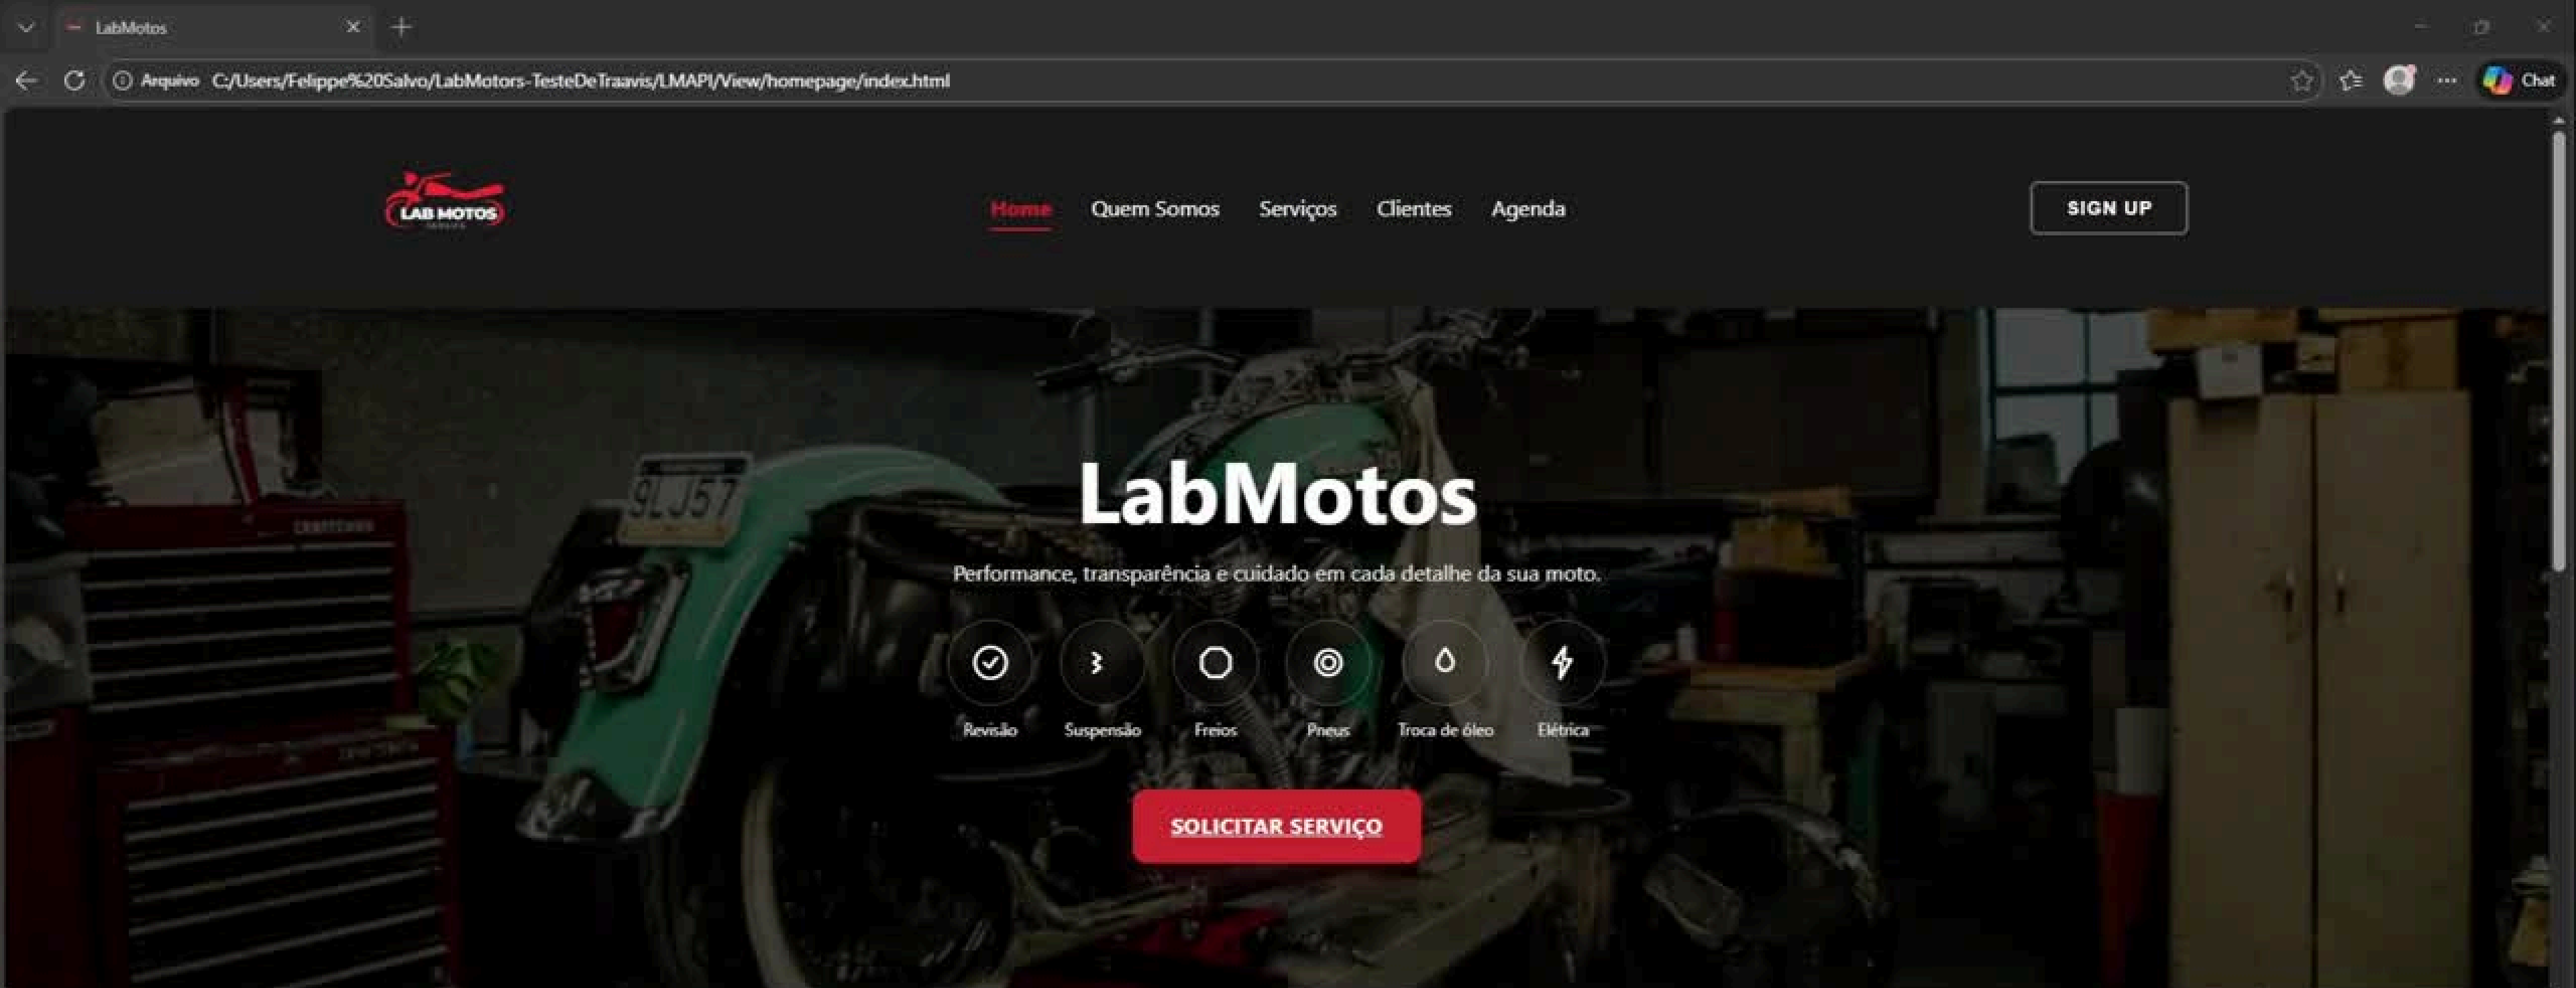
LabMotos

Arquivo C:/Users/Felippe%20Salvo/LabMotors-TesteDeTraavis/LMAPI/View/homepage/index.html

Chat

LAB MOTOS

Home Quem Somos Serviços Clientes Agenda

SIGN UP

LabMotos

Performance, transparência e cuidado em cada detalhe da sua moto.

Revisão Suspensão Freios Pneus Troca de óleo Elétrica

SOLICITAR SERVIÇO